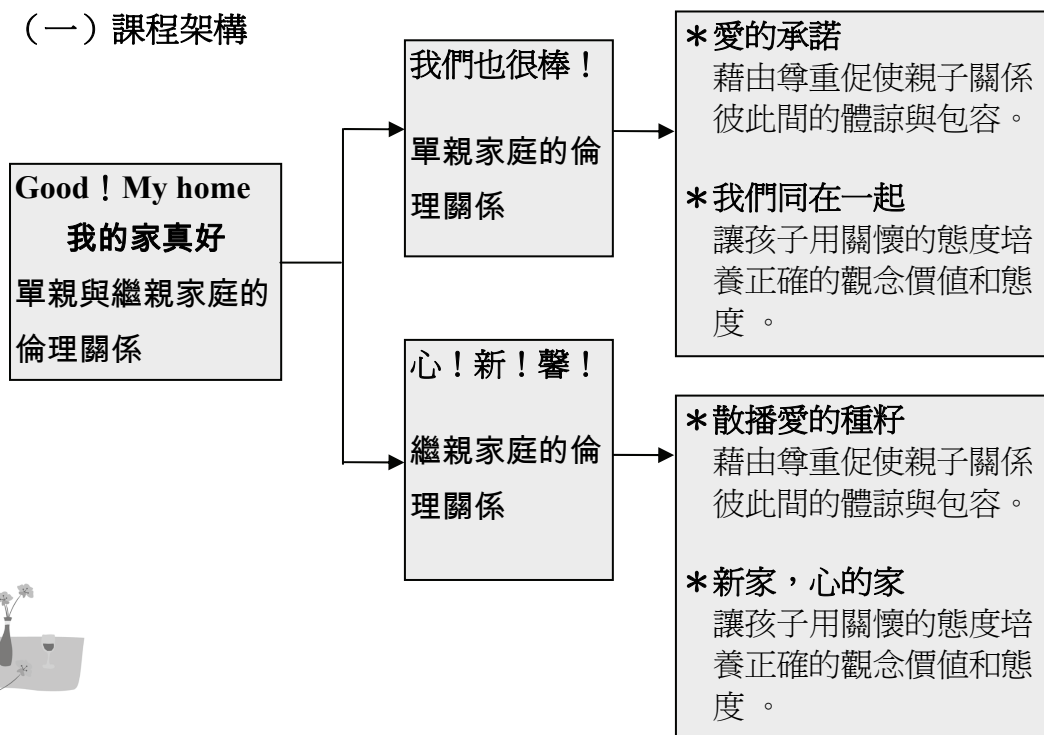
（一）課程架構

Good！My home
我的家真好
單親與繼親家庭的倫理關係

我們也很棒！
單親家庭的倫理關係

*愛的承諾
藉由尊重促使親子關係彼此間的體諒與包容。

*我們同在一起
讓孩子用關懷的態度培養正確的觀念價值和態度 。

心！新！馨！
繼親家庭的倫理關係

*散播愛的種籽
藉由尊重促使親子關係彼此間的體諒與包容。

*新家，心的家
讓孩子用關懷的態度培養正確的觀念價值和態度 。